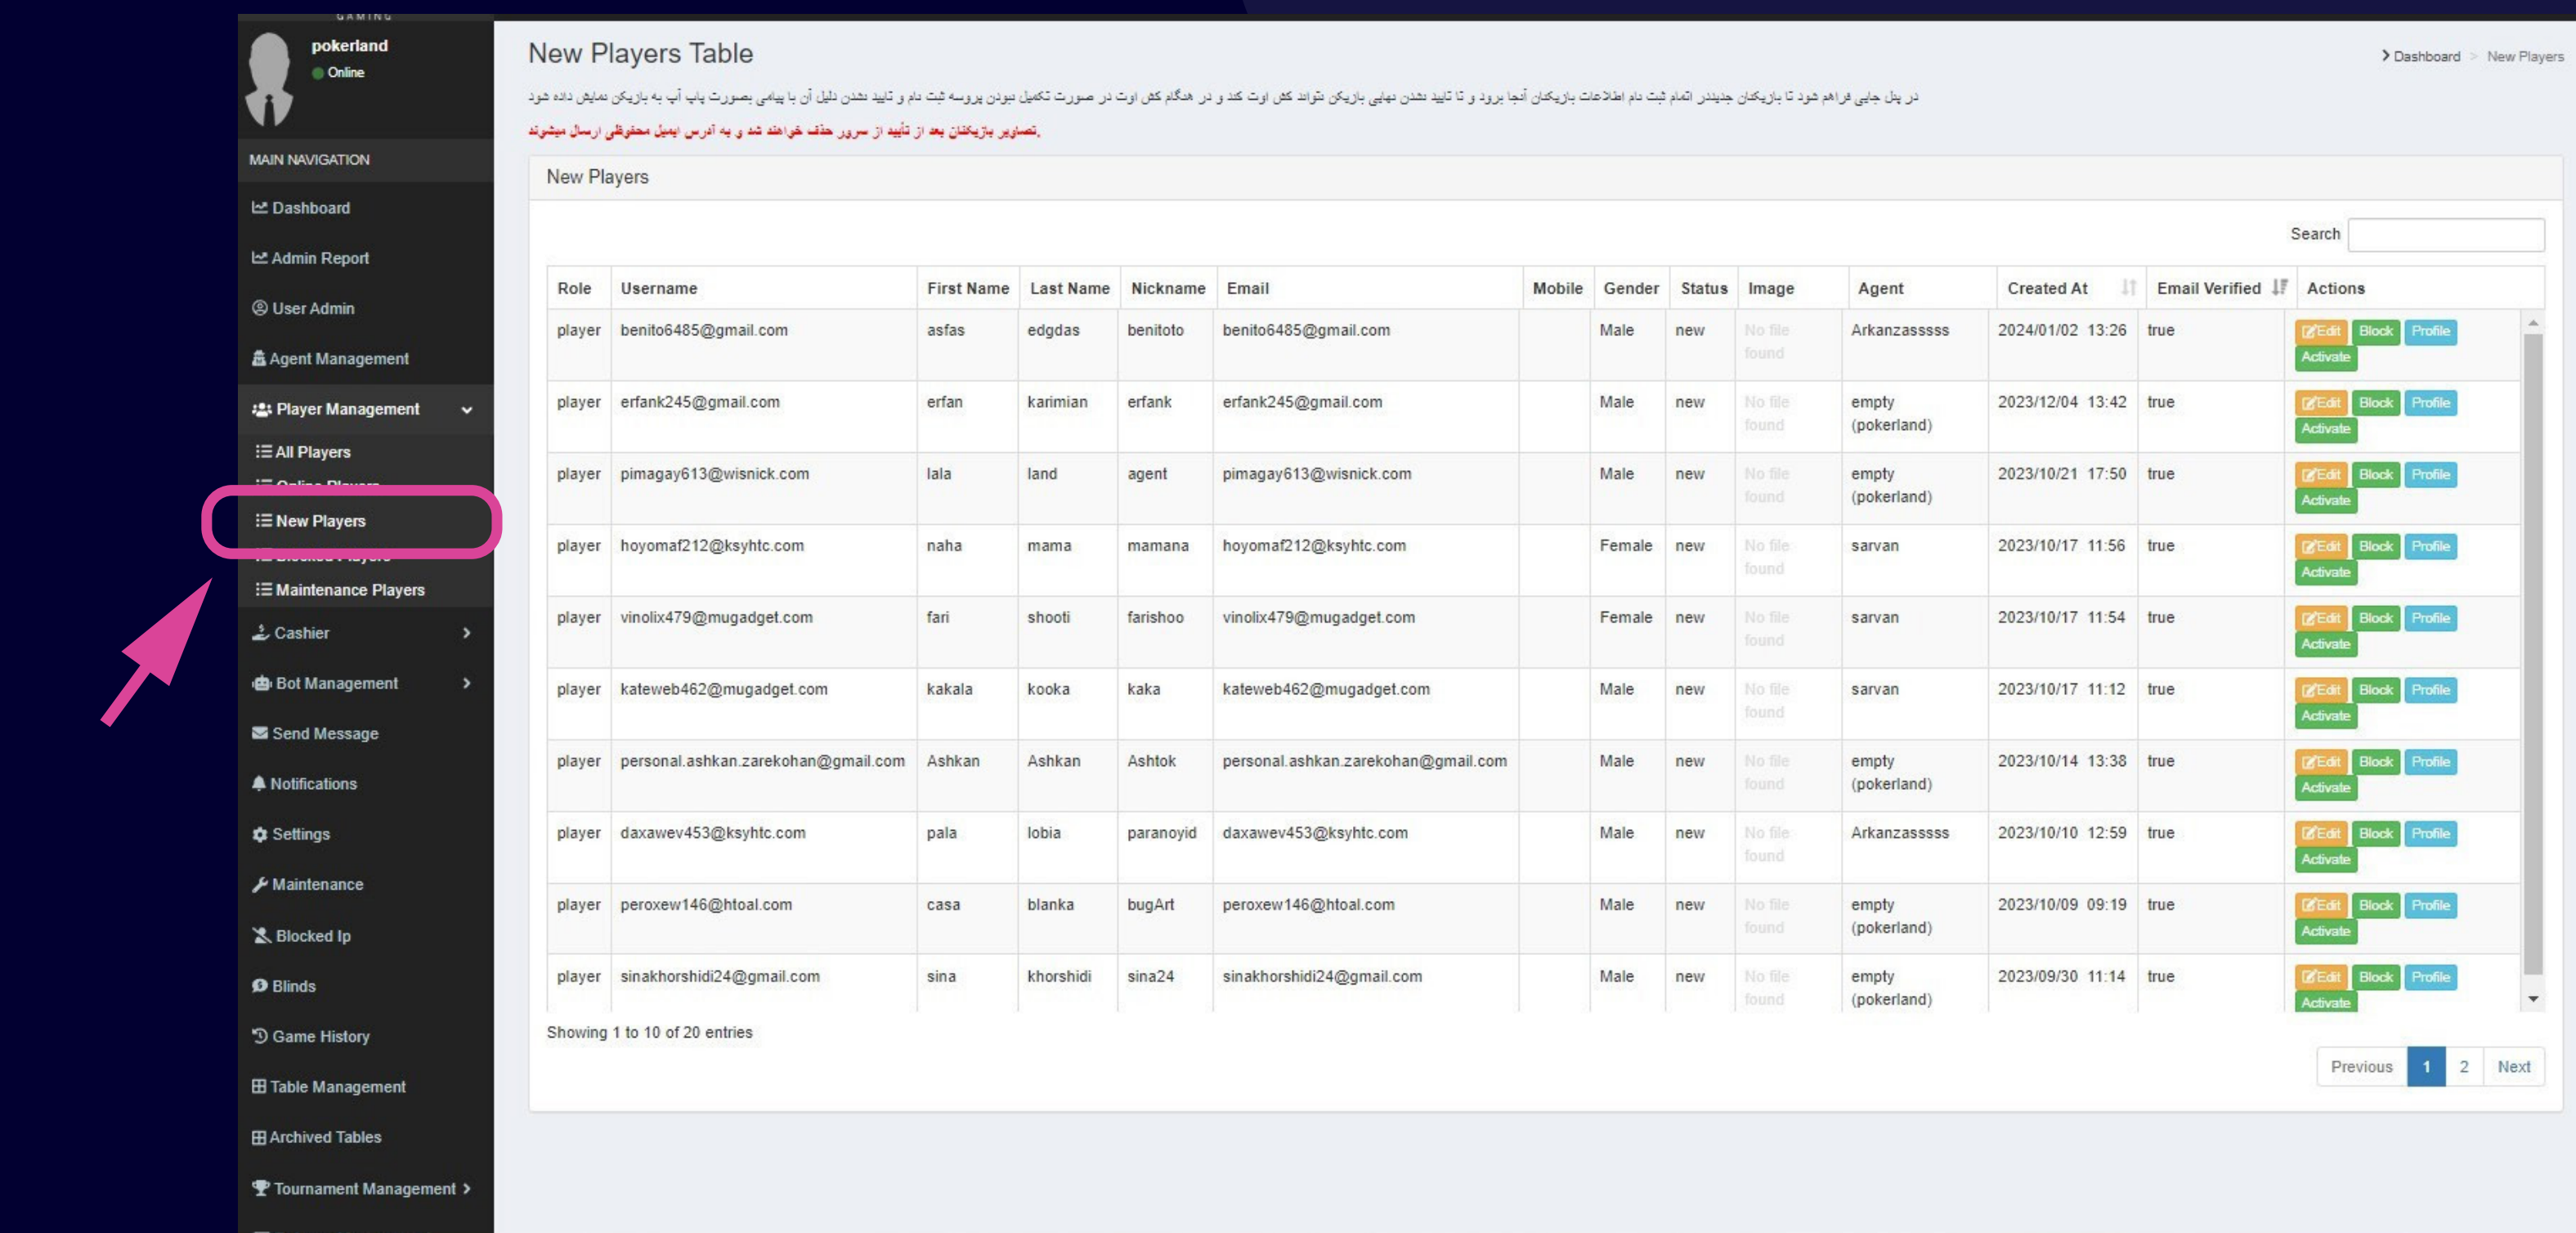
GAMING

pokerland
Online

MAIN NAVIGATION
Dashboard
Admin Report
User Admin
Agent Management
Player Management
All Players
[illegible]
New Players
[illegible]
Maintenance Players
Cashier
Bot Management
Send Message
Notifications
Settings
Maintenance
Blocked Ip
Blinds
Game History
Table Management
Archived Tables
Tournament Management

New Players Table

Dashboard > New Players

در پنل جایی فراهم شود تا بازیکنان جدیدی اتمام ثبت نام اطلاعات بازیکنان آنجا برود و تا تایید نشدن نهایی بازیکن نتواند کش اوت کند و در هنگام کش اوت در صورت تکمیل نبودن پروسه ثبت نام و تایید نشدن دلیل آن با پیامی بصورت پاپ آپ به بازیکن نمایش داده شود

تصاویر بازیکنان بعد از تأیید از سرور حذف خواهند شد و به آدرس ایمیل مجموعه ارسال میشوند.

New Players

Search

| Role | Username | First Name | Last Name | Nickname | Email | Mobile | Gender | Status | Image | Agent | Created At | Email Verified | Actions |
|---|---|---|---|---|---|---|---|---|---|---|---|---|---|
| player | benito6485@gmail.com | asfas | edgdas | benitoto | benito6485@gmail.com | | Male | new | No file found | Arkanzasssss | 2024/01/02 13:26 | true | Edit Block Profile Activate |
| player | erfank245@gmail.com | erfan | karimian | erfank | erfank245@gmail.com | | Male | new | No file found | empty (pokerland) | 2023/12/04 13:42 | true | Edit Block Profile Activate |
| player | pimagay613@wisnick.com | lala | land | agent | pimagay613@wisnick.com | | Male | new | No file found | empty (pokerland) | 2023/10/21 17:50 | true | Edit Block Profile Activate |
| player | hoyomaf212@ksyhtc.com | naha | mama | mamana | hoyomaf212@ksyhtc.com | | Female | new | No file found | sarvan | 2023/10/17 11:56 | true | Edit Block Profile Activate |
| player | vinolix479@mugadget.com | fari | shooti | farishoo | vinolix479@mugadget.com | | Female | new | No file found | sarvan | 2023/10/17 11:54 | true | Edit Block Profile Activate |
| player | kateweb462@mugadget.com | kakala | kooka | kaka | kateweb462@mugadget.com | | Male | new | No file found | sarvan | 2023/10/17 11:12 | true | Edit Block Profile Activate |
| player | personal.ashkan.zarekohan@gmail.com | Ashkan | Ashkan | Ashtok | personal.ashkan.zarekohan@gmail.com | | Male | new | No file found | empty (pokerland) | 2023/10/14 13:38 | true | Edit Block Profile Activate |
| player | daxawev453@ksyhtc.com | pala | lobia | paranoyid | daxawev453@ksyhtc.com | | Male | new | No file found | Arkanzasssss | 2023/10/10 12:59 | true | Edit Block Profile Activate |
| player | peroxew146@htoal.com | casa | blanka | bugArt | peroxew146@htoal.com | | Male | new | No file found | empty (pokerland) | 2023/10/09 09:19 | true | Edit Block Profile Activate |
| player | sinakhorshidi24@gmail.com | sina | khorshidi | sina24 | sinakhorshidi24@gmail.com | | Male | new | No file found | empty (pokerland) | 2023/09/30 11:14 | true | Edit Block Profile Activate |

Showing 1 to 10 of 20 entries

Previous 1 2 Next